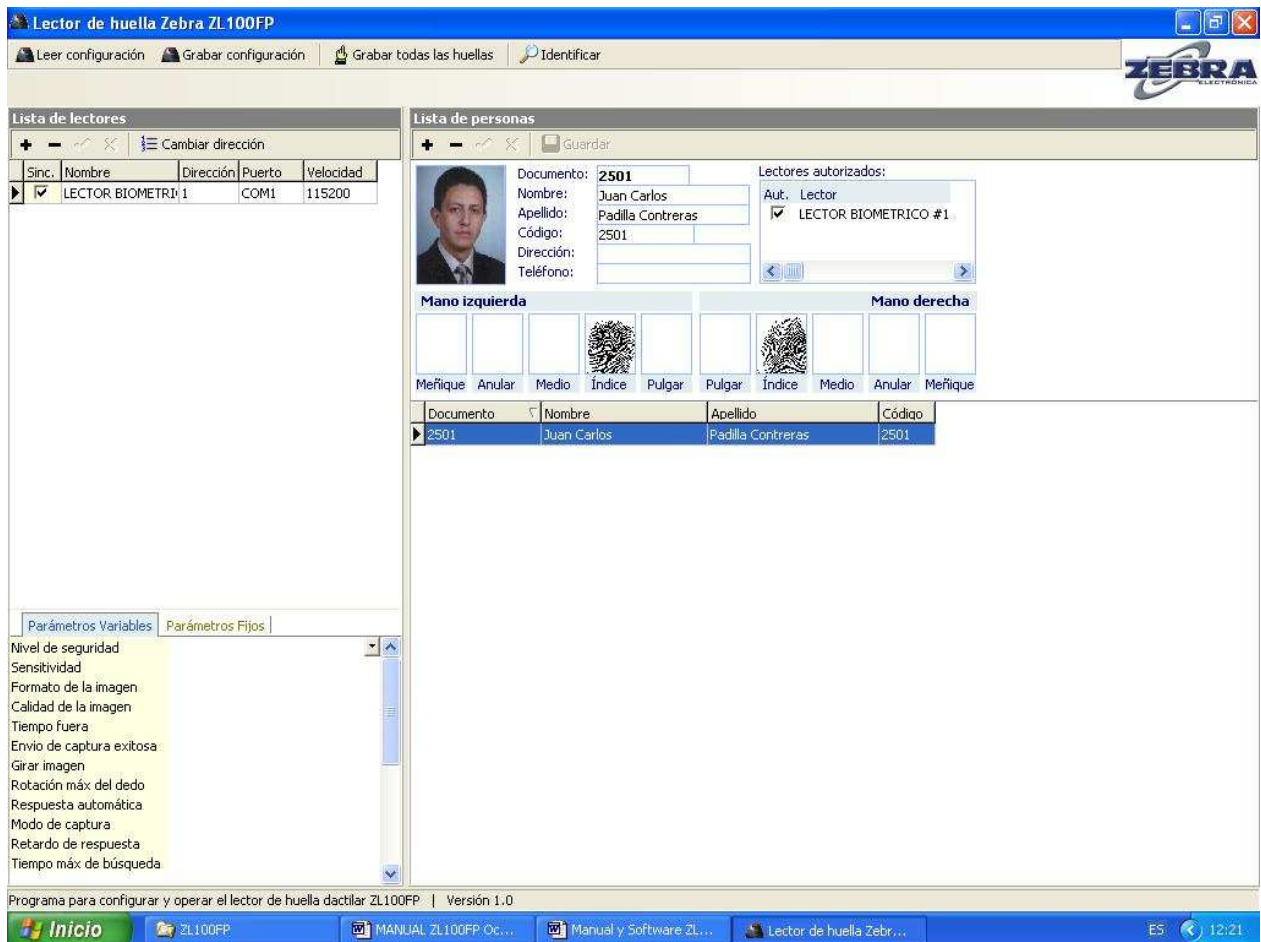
Lector de huella Zebra ZL100FP

Leer configuración | Grabar configuración | Grabar todas las huellas | Identificar

ZEBRA
ELECTRÓNICA

Lista de lectores

Cambiar dirección

| Sinc. | Nombre | Dirección | Puerto | Velocidad |
|---|---|---|---|---|
| ☑ | LECTOR BIOMETRI | 1 | COM1 | 115200 |

Parámetros Variables | Parámetros Fijos

Nivel de seguridad
Sensitividad
Formato de la imagen
Calidad de la imagen
Tiempo fuera
Envio de captura exitosa
Girar imagen
Rotación máx del dedo
Respuesta automática
Modo de captura
Retardo de respuesta
Tiempo máx de búsqueda

Lista de personas

Guardar

Documento: 2501
Nombre: Juan Carlos
Apellido: Padilla Contreras
Código: 2501
Dirección:
Teléfono:

Lectores autorizados:

| Aut. | Lector |
|---|---|
| ☑ | LECTOR BIOMETRICO #1 |

Mano izquierda
Mano derecha

Meñique Anular Medio Índice Pulgar Pulgar Índice Medio Anular Meñique

| Documento | Nombre | Apellido | Código |
|---|---|---|---|
| 2501 | Juan Carlos | Padilla Contreras | 2501 |

Programa para configurar y operar el lector de huella dactilar ZL100FP | Versión 1.0

Inicio | ZL100FP | MANUAL ZL100FP Oc... | Manual y Software ZL... | Lector de huella Zebr... | ES 12:21